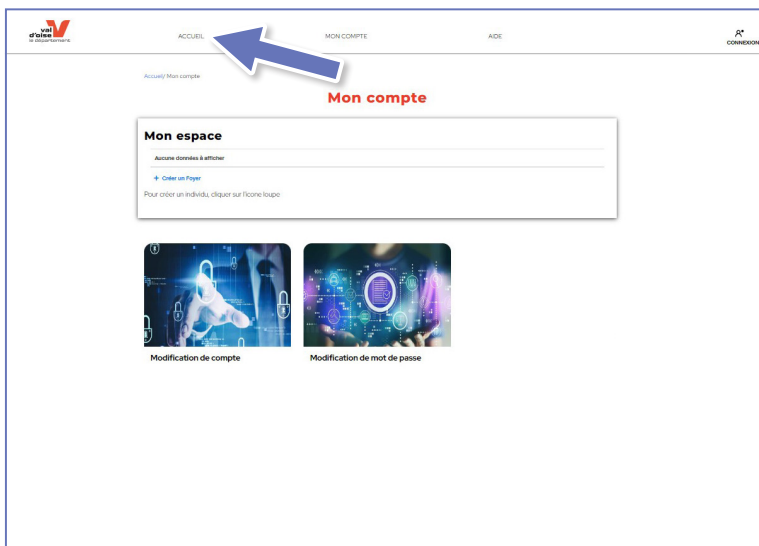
val d'oise le département

ACCUEIL

MON COMPTE

AIDE

CONNEXION

Accueil/ Mon compte

Mon compte

Mon espace

Aucune données à afficher

+ Créer un Foyer

Pour créer un individu, cliquer sur l'icone loupe

Modification de compte

Modification de mot de passe